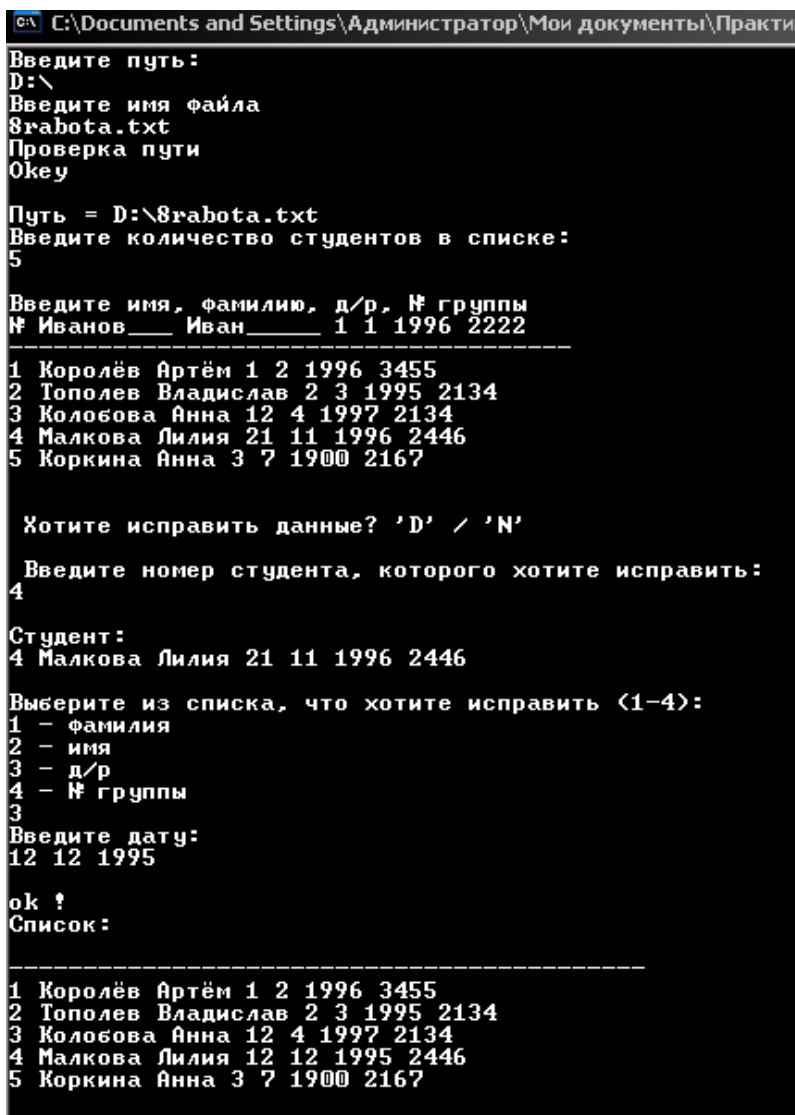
C:\Documents and Settings\Администратор\Мои документы\Практи

Введите путь:
D:\
Введите имя файла
8rabota.txt
Проверка пути
Okey

Путь = D:\8rabota.txt
Введите количество студентов в списке:
5

Введите имя, фамилию, д/р, № группы
№ Иванов___ Иван_____ 1 1 1996 2222
-----------------------------------
1 Королёв Артём 1 2 1996 3455
2 Тополев Владислав 2 3 1995 2134
3 Колобова Анна 12 4 1997 2134
4 Малкова Лилия 21 11 1996 2446
5 Коркина Анна 3 7 1900 2167

Хотите исправить данные? 'D' / 'N'

Введите номер студента, которого хотите исправить:
4

Студент:
4 Малкова Лилия 21 11 1996 2446

Выберите из списка, что хотите исправить (1-4):
1 - фамилия
2 - имя
3 - д/р
4 - № группы
3
Введите дату:
12 12 1995

ok !
Список:

-----------------------------------------
1 Королёв Артём 1 2 1996 3455
2 Тополев Владислав 2 3 1995 2134
3 Колобова Анна 12 4 1997 2134
4 Малкова Лилия 12 12 1995 2446
5 Коркина Анна 3 7 1900 2167